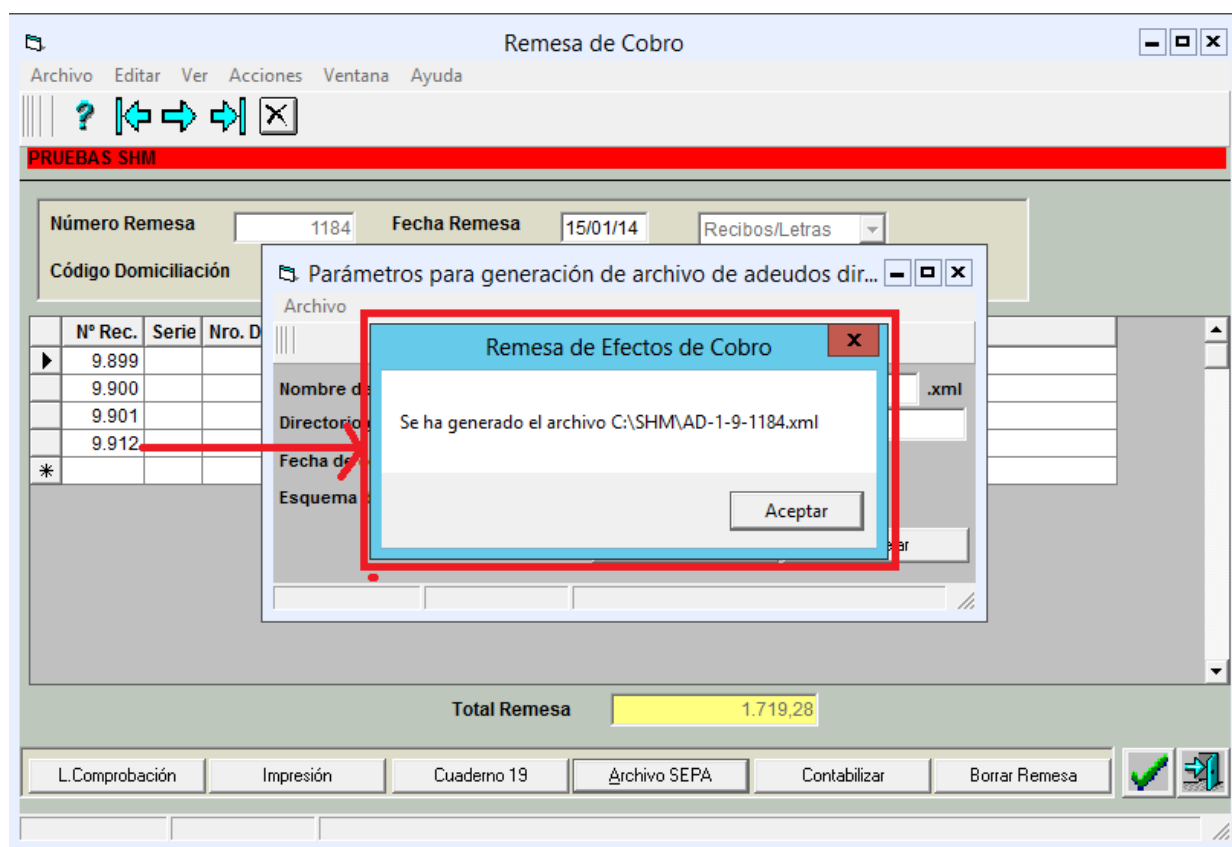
Remesa de Cobro

Archivo Editar Ver Acciones Ventana Ayuda

?

PRUEBAS SHM

Número Remesa 1184 Fecha Remesa 15/01/14 Recibos/Letras

Código Domiciliación

Parámetros para generación de archivo de adeudos dir...

Archivo

| | Nº Rec. | Serie | Nro. D |
|---|---|---|---|
| ▶ | 9.899 | | |
| | 9.900 | | |
| | 9.901 | | |
| | 9.912 | | |
| * | | | |

Nombre d .xml

Directorio

Fecha de

Esquema

Remesa de Efectos de Cobro

Se ha generado el archivo C:\SHM\AD-1-9-1184.xml

Aceptar

ar

Total Remesa 1.719,28

L.Comprobación Impresión Cuaderno 19 Archivo SEPA Contabilizar Borrar Remesa